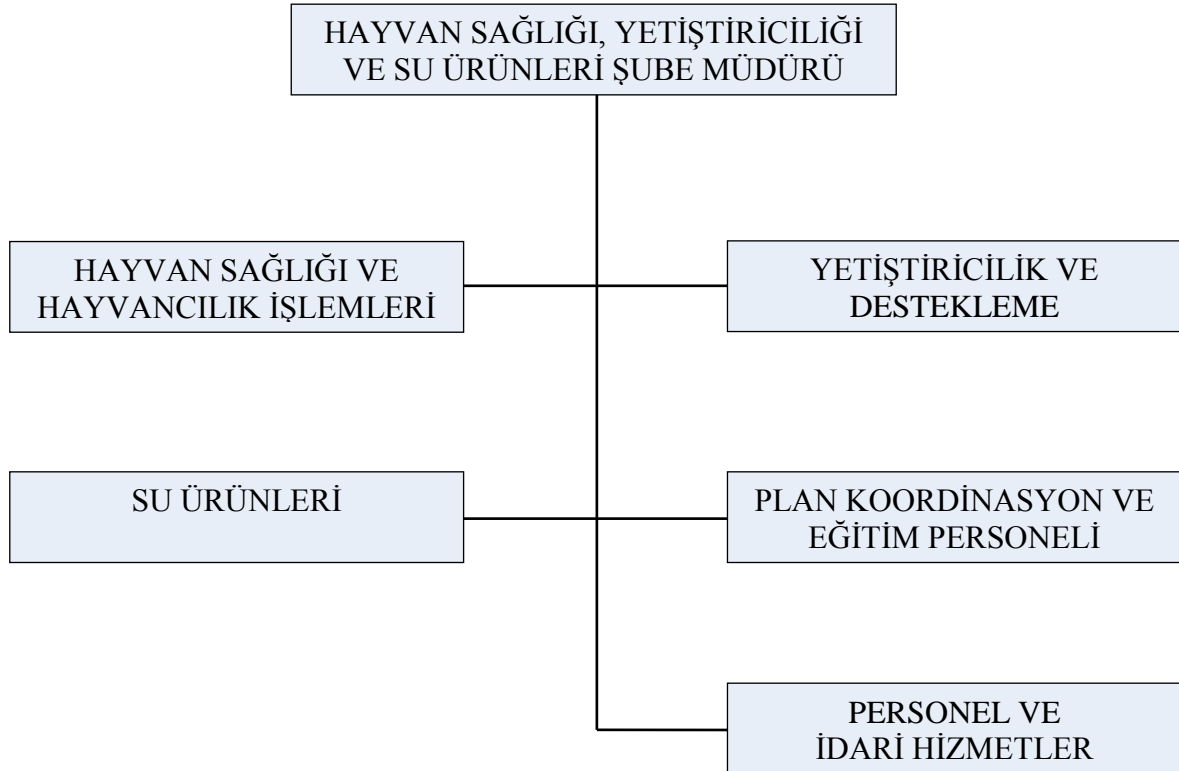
HAYVAN SAĞLIĞI, YETİŞTİRİCİLİĞİ VE SU ÜRÜNLERİ ŞUBE MÜDÜRÜ

HAYVAN SAĞLIĞI VE HAYVANCILIK İŞLEMLERİ

YETİŞTİRİCİLİK VE DESTEKLEME

SU ÜRÜNLERİ

PLAN KOORDİNASYON VE EĞİTİM PERSONELİ

PERSONEL VE İDARİ HİZMETLER